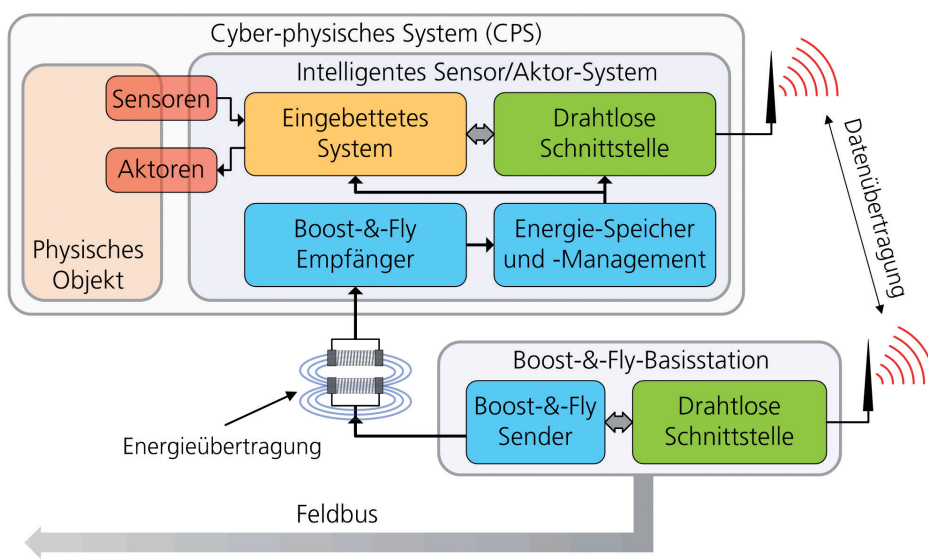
Cyber-physisches System (CPS)

Intelligentes Sensor/Aktor-System

Sensoren

Aktoren

Physisches Objekt

Eingebettetes System

Drahtlose Schnittstelle

Boost-&-Fly Empfänger

Energie-Speicher und -Management

Datenübertragung

Boost-&-Fly-Basisstation

Boost-&-Fly Sender

Drahtlose Schnittstelle

Energieübertragung

Feldbus